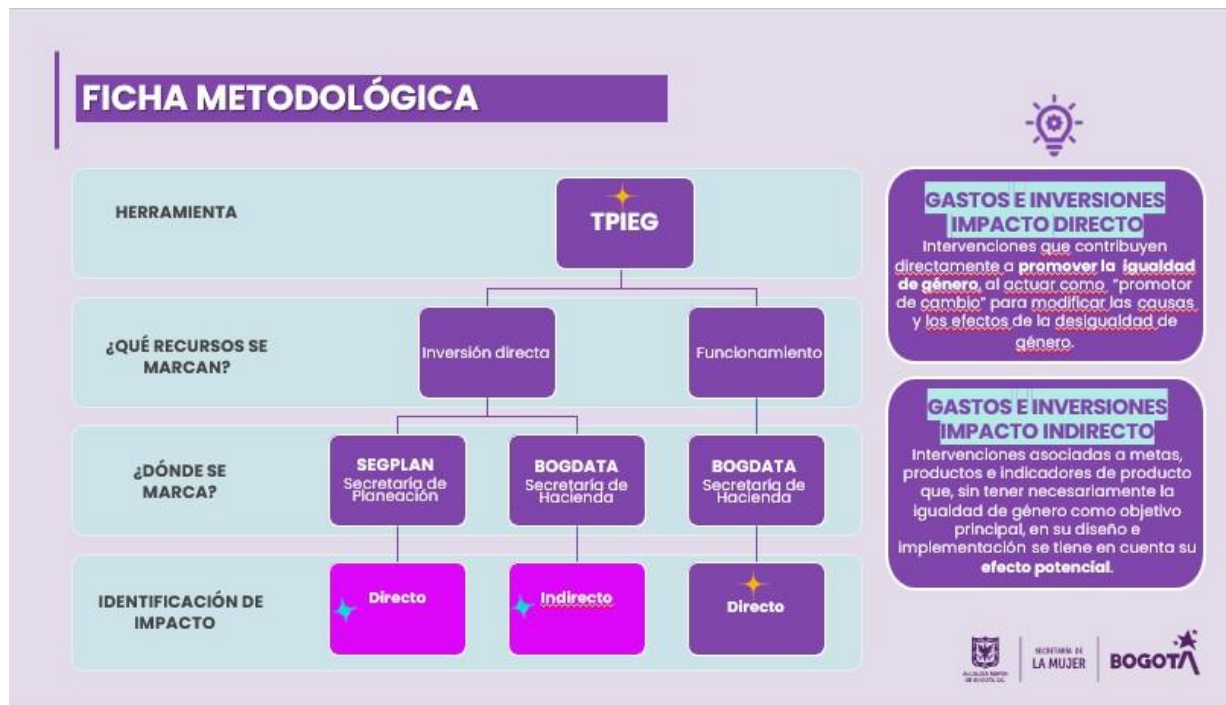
FICHA METODOLÓGICA

HERRAMIENTA

TPIEG

¿QUÉ RECURSOS SE MARCAN?

Inversión directa

Funcionamiento

¿DÓNDE SE MARCA?

SEGPLAN
Secretaría de Planeación

BOGDATA
Secretaría de Hacienda

BOGDATA
Secretaría de Hacienda

IDENTIFICACIÓN DE IMPACTO

Directo

Indirecto

Directo

GASTOS E INVERSIONES IMPACTO DIRECTO
Intervenciones que contribuyen directamente a promover la igualdad de género, al actuar como "promotor de cambio" para modificar las causas y los efectos de la desigualdad de género.

GASTOS E INVERSIONES IMPACTO INDIRECTO
Intervenciones asociadas a metas, productos e indicadores de producto que, sin tener necesariamente la igualdad de género como objetivo principal, en su diseño e implementación se tiene en cuenta su efecto potencial.

ALCALDÍA MAYOR DE BOGOTÁ D.C.

SECRETARÍA DE LA MUJER

BOGOTÁ